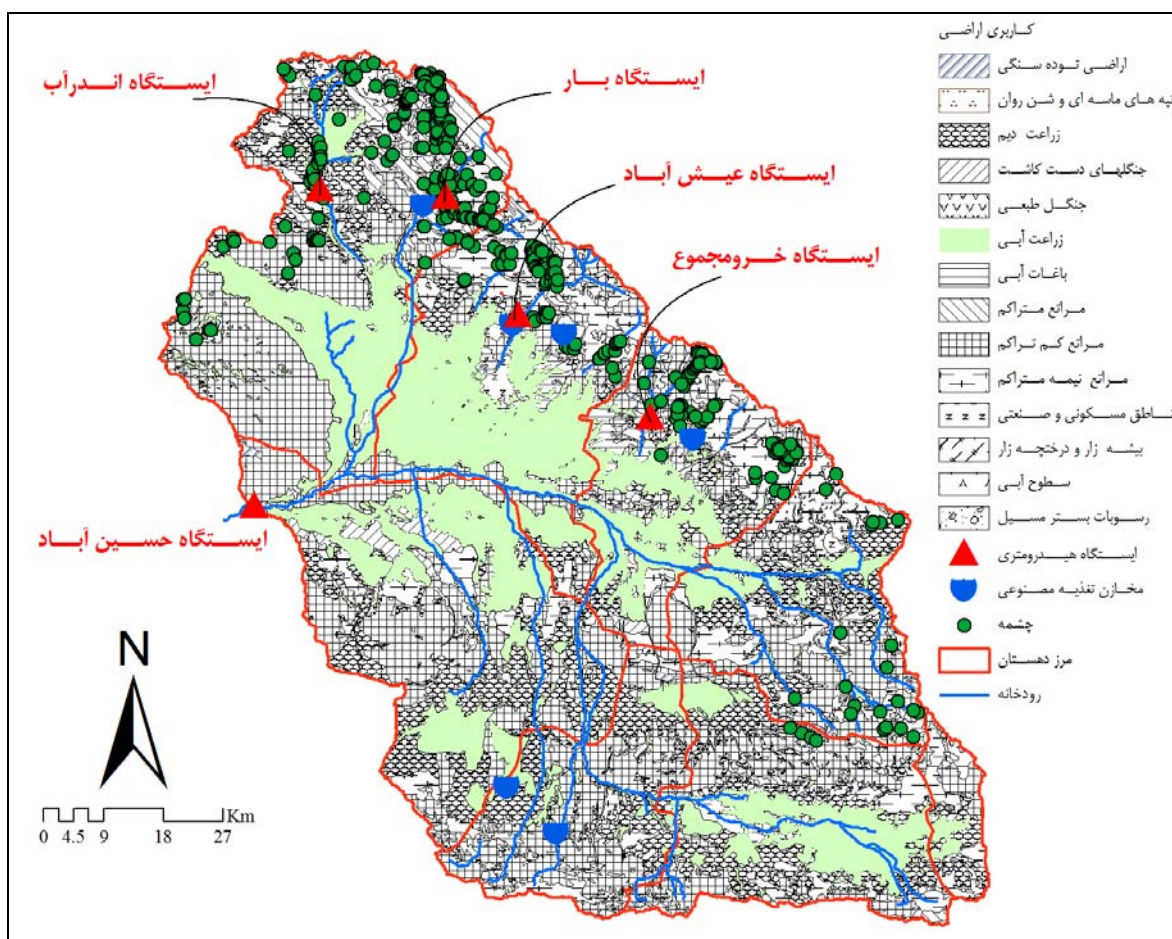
ایستگاه اندرآب

ایستگاه بار

ایستگاه عیش آباد

ایستگاه خرومجموع

ایستگاه حسین آباد

N

0 4.5 9 18 27 Km

کاربری اراضی

اراضی توده سنگی

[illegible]په های ماسه ای و شن روان

زراعت دیم

جنگلهای دست کاشت

جنگل طبعی

زراعت آبی

باغات آبی

مراتع متراکم

مراتع کم تراکم

مراتع نیمه متراکم

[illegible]اطق مسکونی و صنعتی

بیشه زار و درختچه زار

سطوح آبی

رسوبات بستر مسیل

ایستگاه هیدرومتری

مخازن تغذیه مصنوعی

چشمه

مرز دهستان

رودخانه